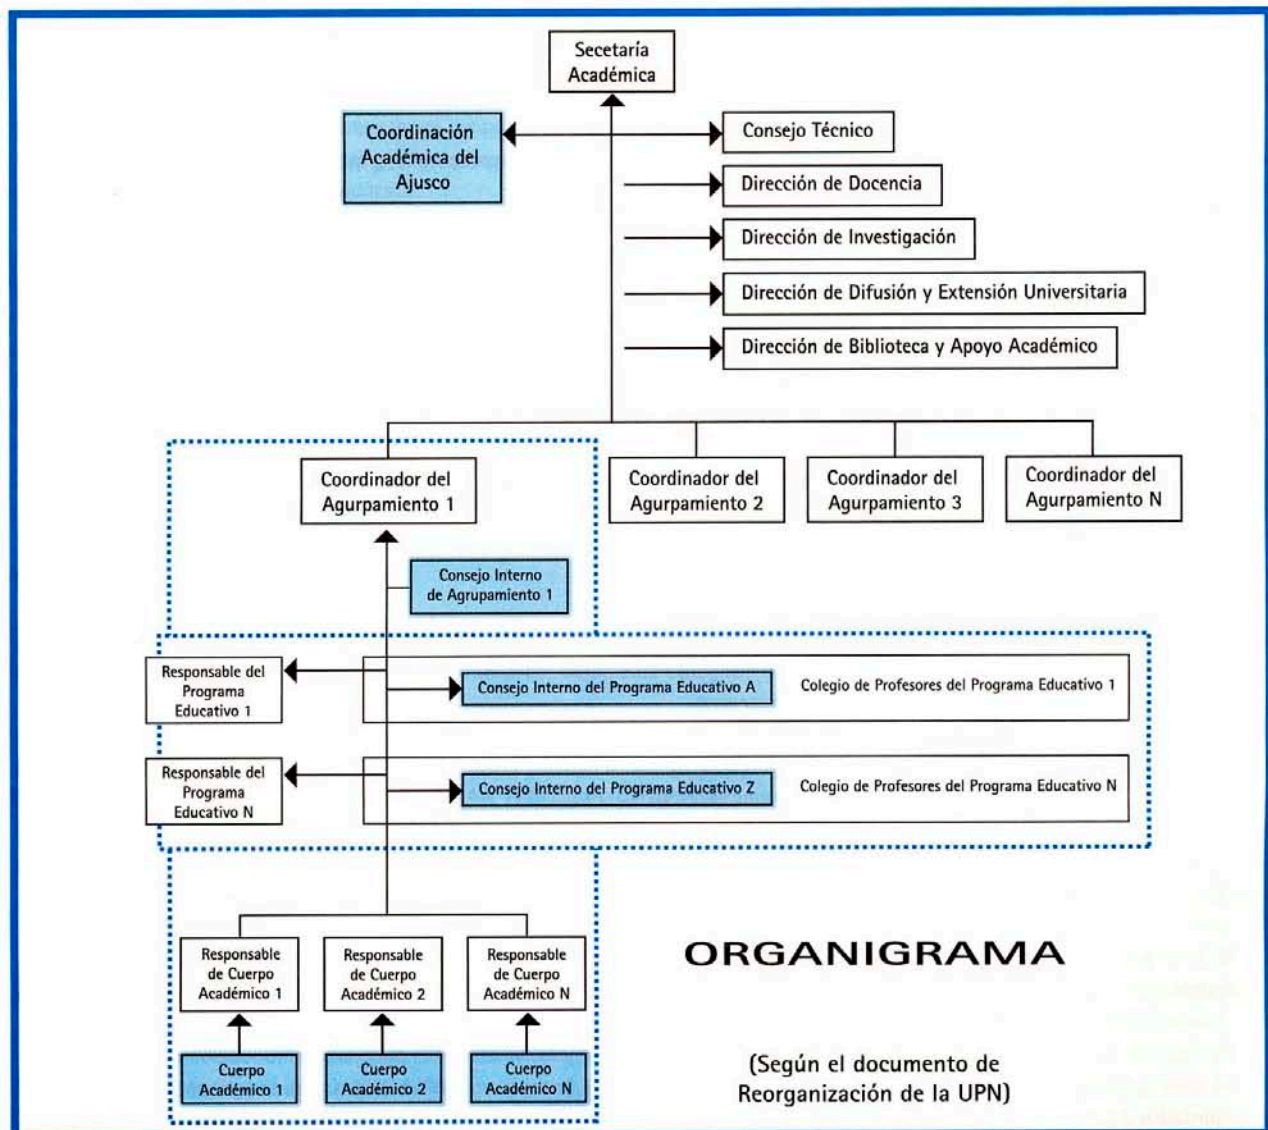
Secetaría Académica

Coordinación Académica del Ajusco

Consejo Técnico

Dirección de Docencia

Dirección de Investigación

Dirección de Difusión y Extensión Universitaria

Dirección de Biblioteca y Apoyo Académico

Coordinador del Agurpamiento 1

Coordinador del Agurpamiento 2

Coordinador del Agurpamiento 3

Coordinador del Agurpamiento N

Consejo Interno de Agrupamiento 1

Responsable del Programa Educativo 1

Consejo Interno del Programa Educativo A

Colegio de Profesores del Programa Educativo 1

Responsable del Programa Educativo N

Consejo Interno del Programa Educativo Z

Colegio de Profesores del Programa Educativo N

Responsable de Cuerpo Académico 1

Responsable de Cuerpo Académico 2

Responsable de Cuerpo Académico N

Cuerpo Académico 1

Cuerpo Académico 2

Cuerpo Académico N

ORGANIGRAMA

(Según el documento de Reorganización de la UPN)